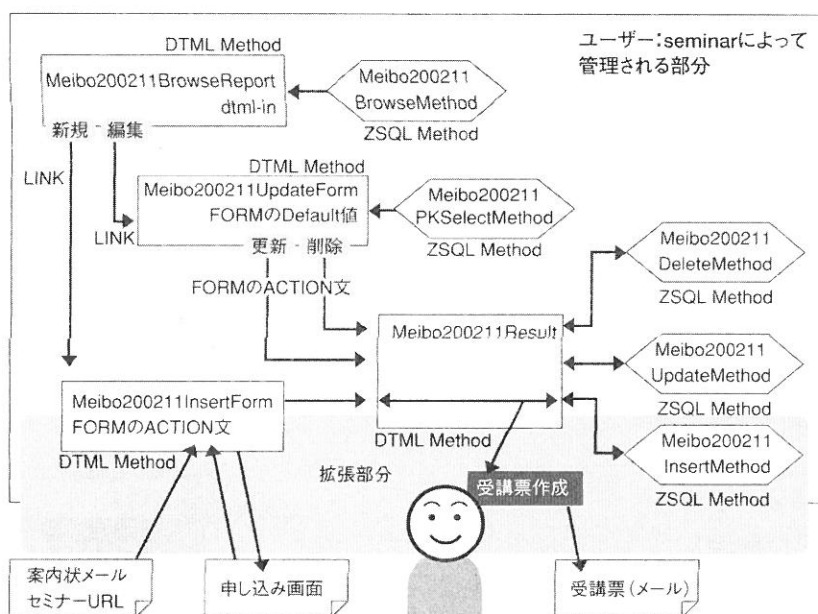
ユーザー:seminarによって管理される部分

DTML Method
Meibo200211BrowseReport
dtml-in
新規 編集

Meibo200211
BrowseMethod
ZSQL Method

LINK

DTML Method
Meibo200211UpdateForm
FORMのDefault値
LINK
更新 削除

Meibo200211
PKSelectMethod
ZSQL Method

FORMのACTION文

Meibo200211
DeleteMethod
ZSQL Method

Meibo200211Result

Meibo200211
UpdateMethod
ZSQL Method

Meibo200211InsertForm
FORMのACTION文
DTML Method

DTML Method

Meibo200211
InsertMethod
ZSQL Method

拡張部分

受講票作成

案内状メール
セミナーURL

申し込み画面

受講票(メール)